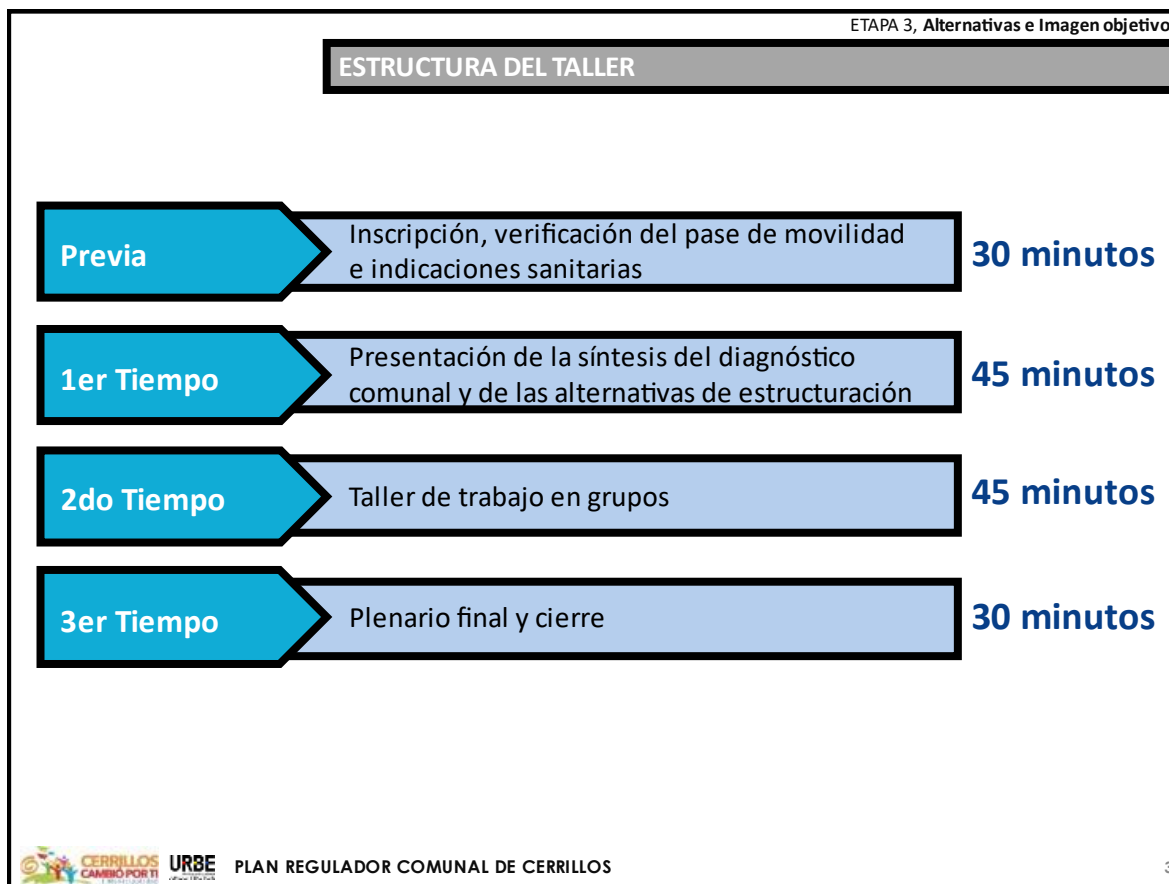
ETAPA 3, Alternativas e Imagen objetivo

ESTRUCTURA DEL TALLER

Previa

Inscripción, verificación del pase de movilidad e indicaciones sanitarias

30 minutos

1er Tiempo

Presentación de la síntesis del diagnóstico comunal y de las alternativas de estructuración

45 minutos

2do Tiempo

Taller de trabajo en grupos

45 minutos

3er Tiempo

Plenario final y cierre

30 minutos

CERRILLOS CAMBIÓ POR TI URBE PLAN REGULADOR COMUNAL DE CERRILLOS

3